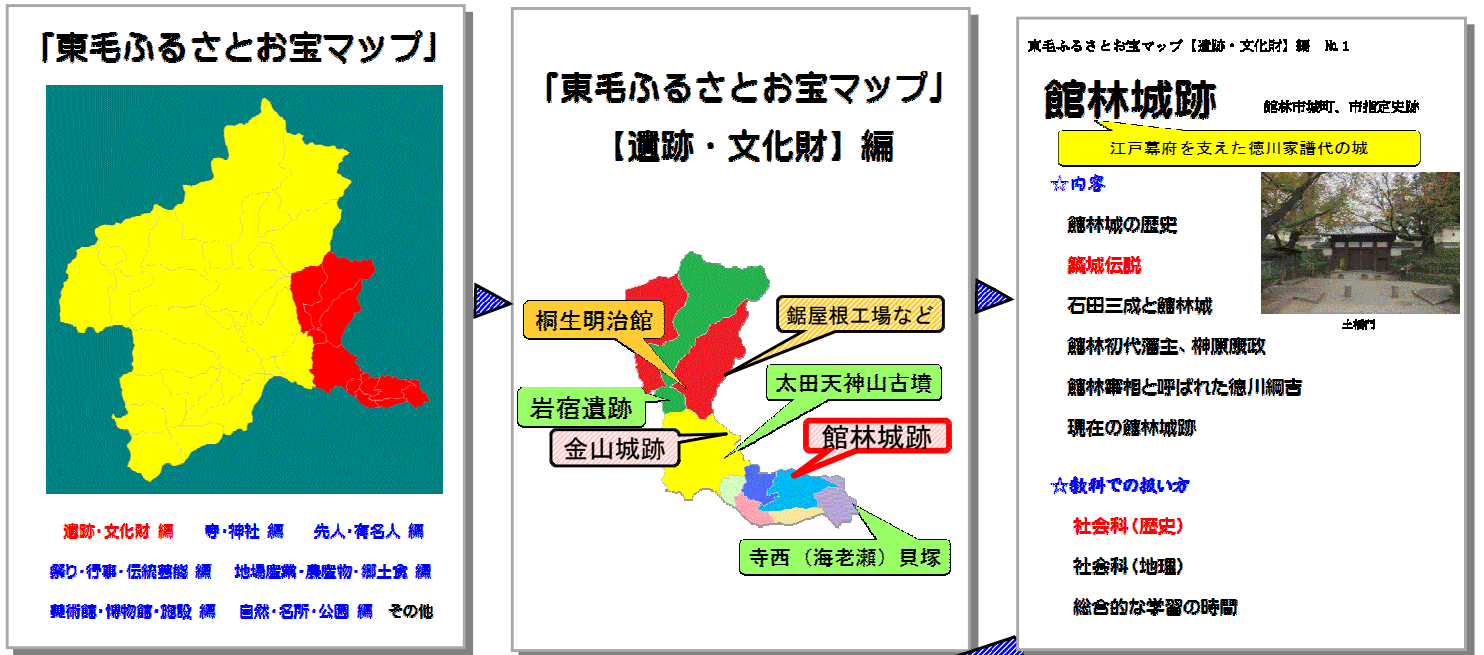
「東毛ふるさとお宝マップ」

遺跡・文化財 編　寺・神社 編　先人・有名人 編
祭り・行事・伝統芸能 編　地場産業・農産物・郷土食 編
美術館・博物館・施設 編　自然・名所・公園 編　その他

「東毛ふるさとお宝マップ」
【遺跡・文化財】編

桐生明治館
鋸屋根工場など
太田天神山古墳
岩宿遺跡
館林城跡
金山城跡
寺西（海老瀬）貝塚

東毛ふるさとお宝マップ【遺跡・文化財】編　№１

館林城跡
館林市城町、市指定史跡
江戸幕府を支えた徳川家譜代の城

☆内容
館林城の歴史
築城伝説
石田三成と館林城
館林初代藩主、榊原康政
館林宰相と呼ばれた徳川綱吉
現在の館林城跡

土橋門

☆教科での扱い方
社会科（歴史）
社会科（地理）
総合的な学習の時間